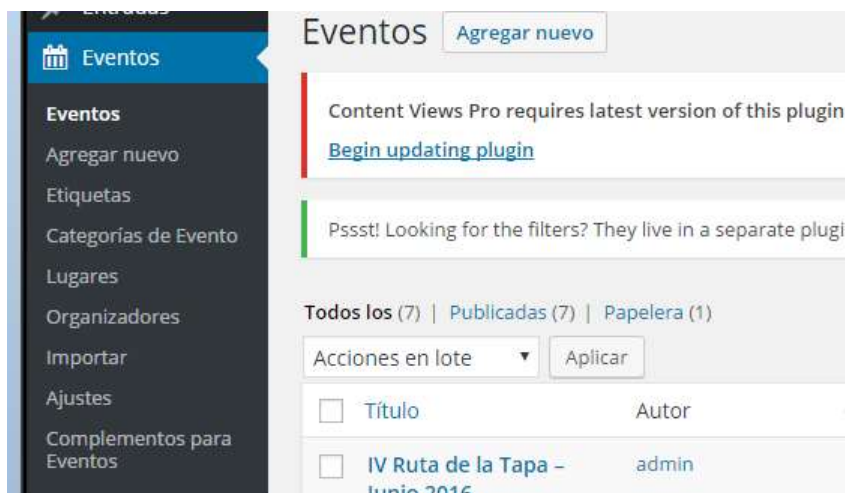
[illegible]

Eventos

Eventos

Agregar nuevo

Etiquetas

Categorías de Evento

Lugares

Organizadores

Importar

Ajustes

Complementos para Eventos

Eventos Agregar nuevo

Content Views Pro requires latest version of this plugin

Begin updating plugin

Pssst! Looking for the filters? They live in a separate plugi

Todos los (7) | Publicadas (7) | Papelera (1)

Acciones en lote ▾ Aplicar

Título Autor

IV Ruta de la Tapa – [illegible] admin